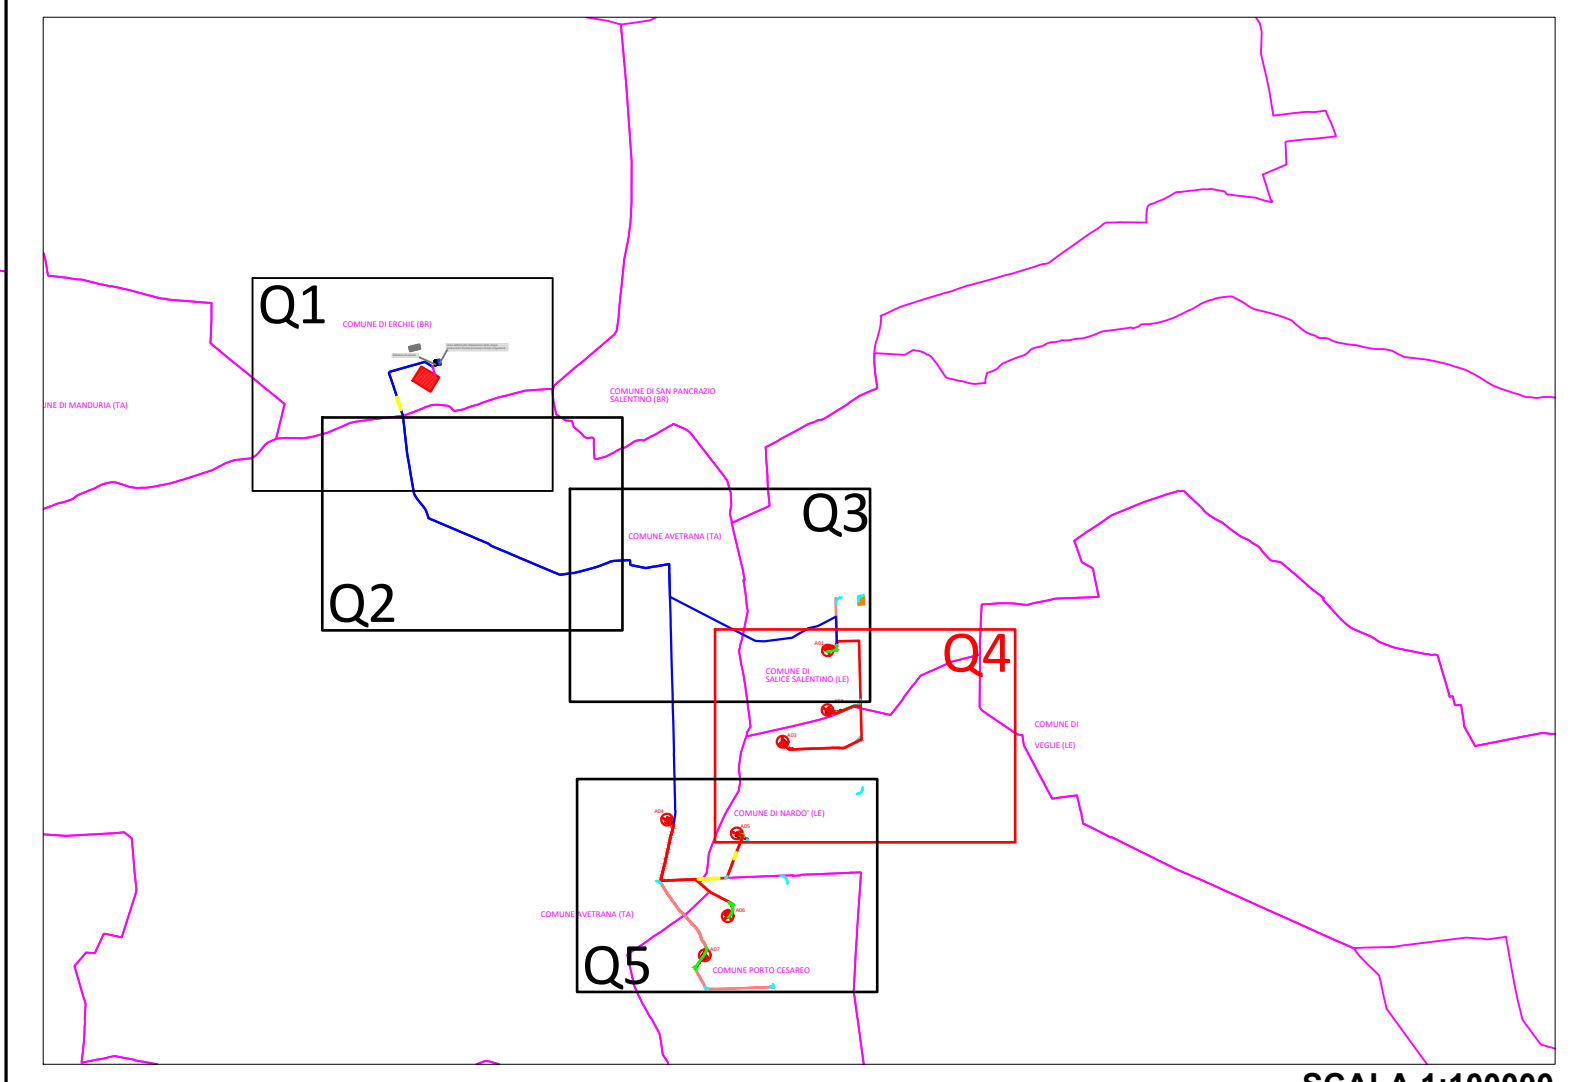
Q1
COMUNE DI ERCHIE (BR)
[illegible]
UNE DI MANDURIA (TA)
COMUNE DI SAN PANCRAZIO SALENTINO (BR)
Q2
Q3
COMUNE AVETRANA (TA)
A01
Q4
COMUNE DI SALICE SALENTINO (LE)
A03
COMUNE DI VEGLIE (LE)
A04
COMUNE DI NARDO' (LE)
A05
A06
COMUNE AVETRANA (TA)
A07
Q5
COMUNE PORTO CESAREO
SCALA 1:100000